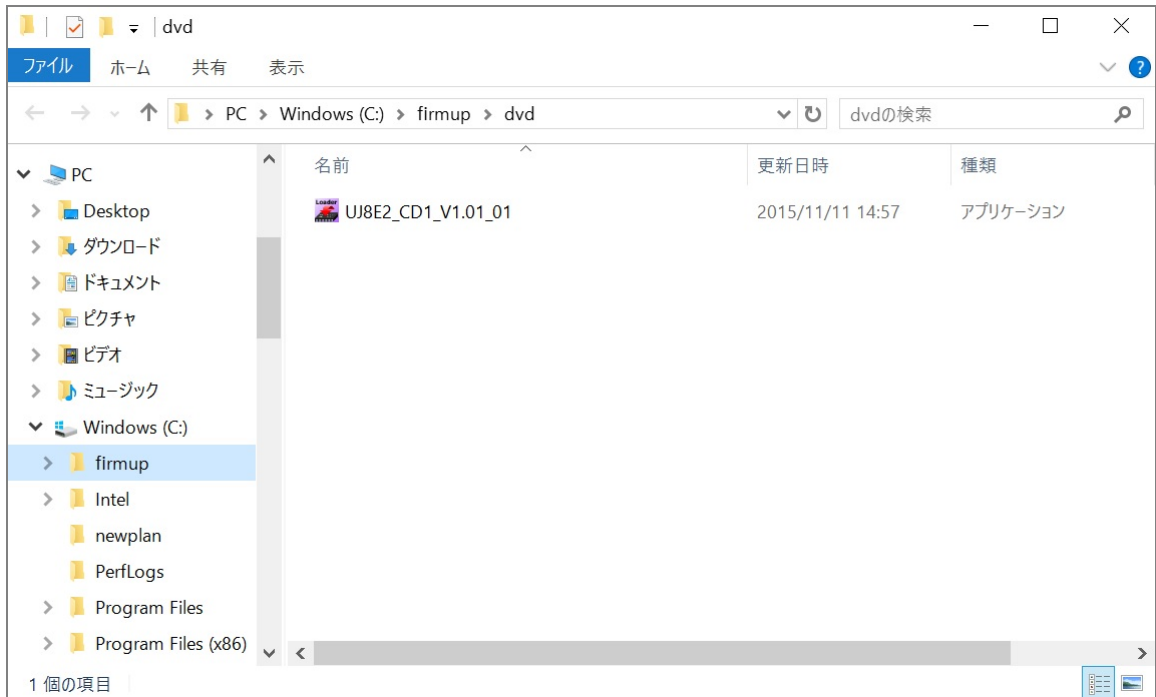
dvd

ファイル ホーム 共有 表示

PC > Windows (C:) > firmup > dvd

dvdの検索

PC
Desktop
ダウンロード
ドキュメント
ピクチャ
ビデオ
ミュージック
Windows (C:)
firmup
Intel
newplan
PerfLogs
Program Files
Program Files (x86)

| 名前 | 更新日時 | 種類 |
|---|---|---|
| UJ8E2_CD1_V1.01_01 | 2015/11/11 14:57 | アプリケーション |

Loader

1 個の項目